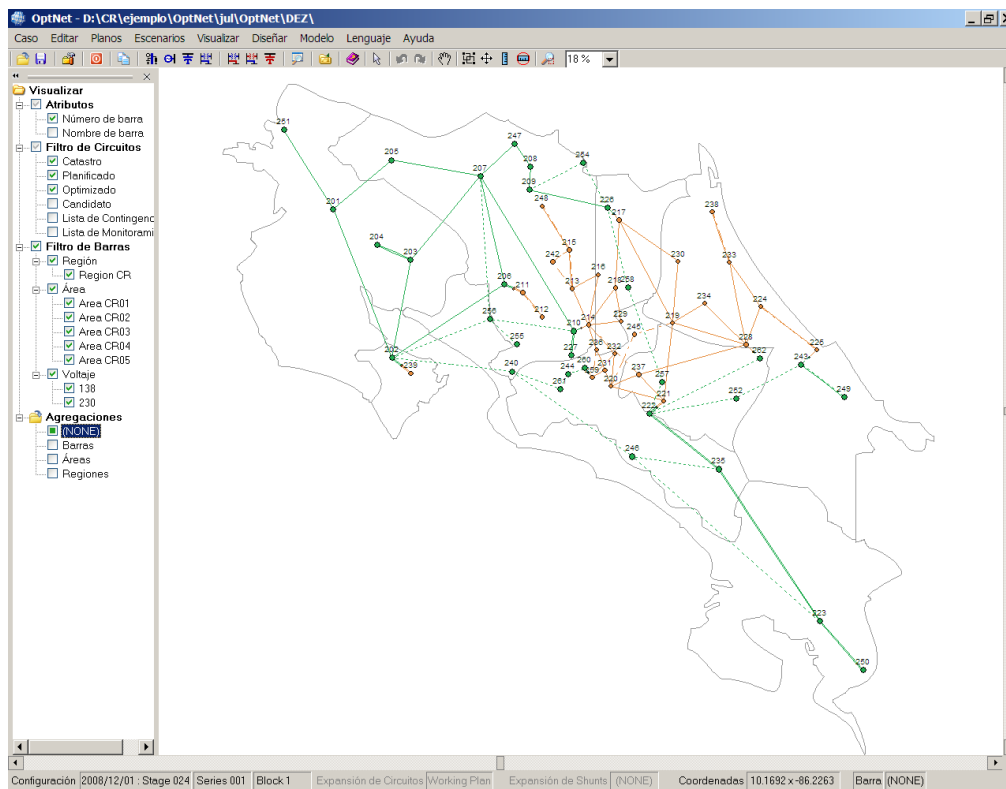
OptNet - D:\CR\ejemplo\OptNet\jul\OptNet\DEZ\

Caso Editar Planos Escenarios Visualizar Diseñar Modelo Lenguaje Ayuda

18 %

Visualizar
Atributos
Número de barra
Nombre de barra
Filtro de Circuitos
Catastro
Planificado
Optimizado
Candidato
Lista de Contingenc
Lista de Monitorami
Filtro de Barras
Región
Region CR
Área
Area CR01
Area CR02
Area CR03
Area CR04
Area CR05
Voltaje
138
230
Agregaciones
(NONE)
Barras
Áreas
Regiones

251
247
205
207
208
254
209
201
248
226
217
238
204
203
215
242
230
233
206
216
211
213
218
258
212
255
214
229
219
234
224
210
245
227
206
232
228
226
202
240
244
260
231
252
243
239
261
259
220
237
257
221
222
252
249
246
235
223
250

Configuración 2008/12/01 : Stage 024 Series 001 Block 1 Expansión de Circuitos Working Plan Expansión de Shunts (NONE) Coordenadas 10.1692 x -86.2263 Barra (NONE)